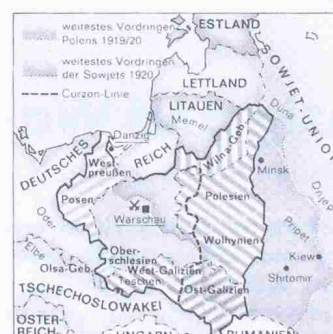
weitestes Vordringen Polens 1919/20

weitestes Vordringen der Sowjets 1920

Curzon-Linie

ESTLAND

SOWJET-UNION

LETTLAND

LITAUEN

Düna

Memel

Danzig

DEUTSCHES REICH

West-preußen

Wilna-Geb.

Minsk

Posen

Warschau

Polesien

Oder

Elbe

Pripet

Dnjepr

Wolhynien

Ober-schlesien

Kiew

Olsa-Geb.

West-Galizien

Teschen

Shitomir

Ost-Galizien

TSCHECHOSLOWAKEI

ÖSTER-REICH

UNGARN

RUMÄNIEN